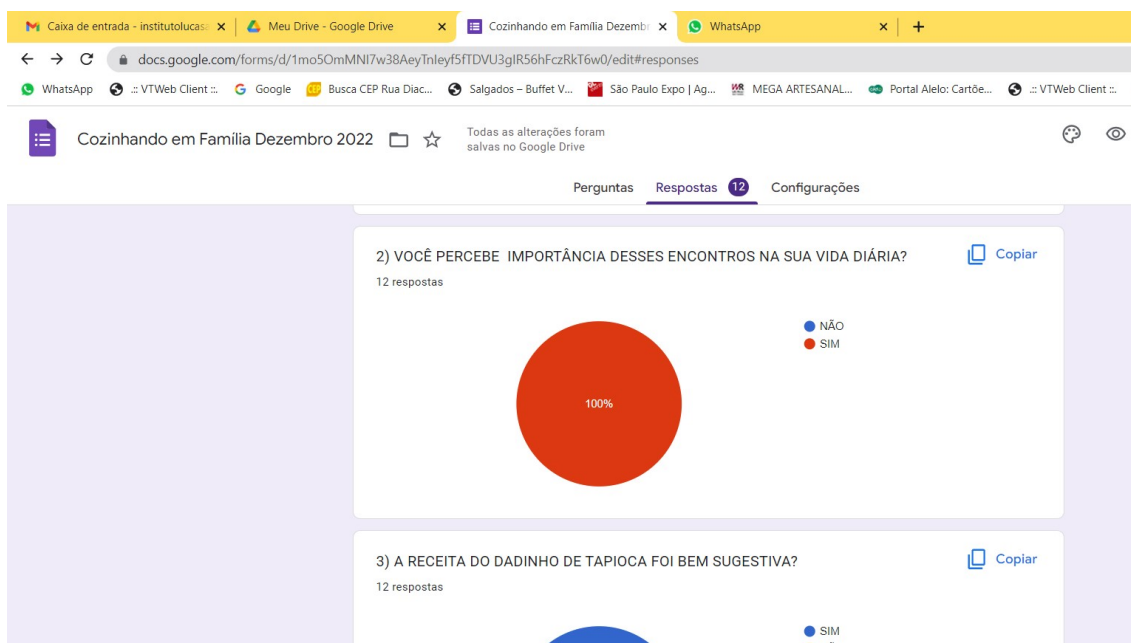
Caixa de entrada - institutolucas × | Meu Drive - Google Drive × | Cozinhando em Família Dezemb × | WhatsApp × | +

docs.google.com/forms/d/1mo5OmMNI7w38AeyTnleyf5fTDVU3gIR56hFczRkT6w0/edit#responses

WhatsApp | .:: VTWeb Client ::. | Google | Busca CEP Rua Diac... | Salgados – Buffet V... | São Paulo Expo | Ag... | MEGA ARTESANAL... | Portal Alelo: Cartõe... | .:: VTWeb Client ::.

Cozinhando em Família Dezembro 2022

Todas as alterações foram salvas no Google Drive

Perguntas | Respostas 12 | Configurações

2) VOCÊ PERCEBE IMPORTÂNCIA DESSES ENCONTROS NA SUA VIDA DIÁRIA?

Copiar

12 respostas

NÃO
SIM

100%

3) A RECEITA DO DADINHO DE TAPIOCA FOI BEM SUGESTIVA?

Copiar

12 respostas

SIM